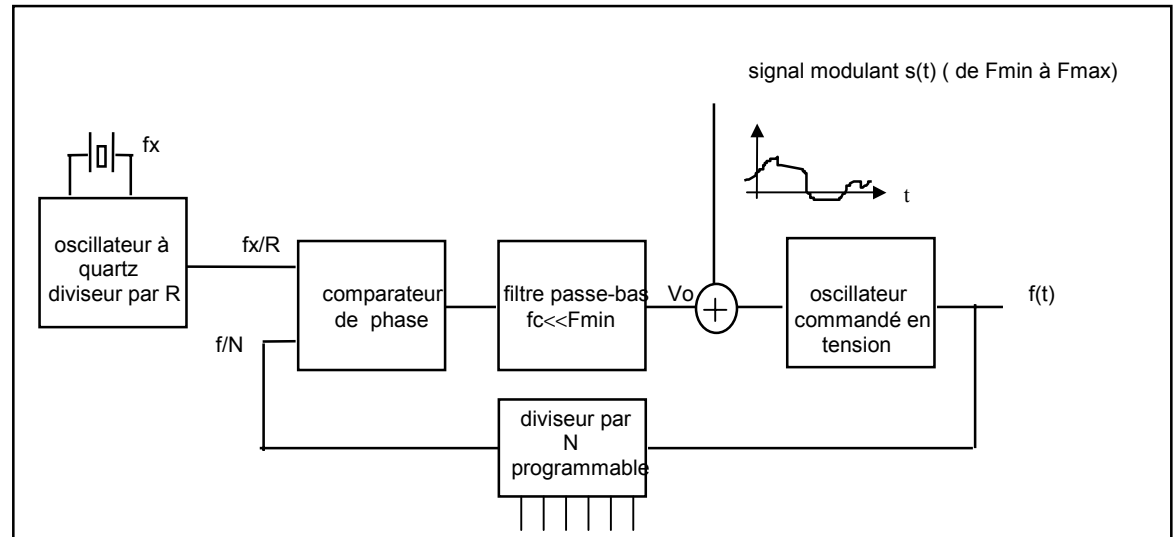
signal modulant s(t) ( de Fmin à Fmax)

fx

t

oscillateur à quartz diviseur par R

fx/R

comparateur de phase

filtre passe-bas fc<<Fmin

Vo

$+$

oscillateur commandé en tension

f(t)

f/N

diviseur par N programmable